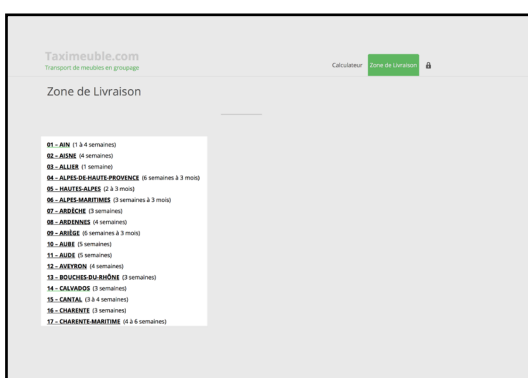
Taximeuble.com
Transport de meubles en groupage

Calculateur Zone de Livraison

Zone de Livraison

01 – AIN (1 à 4 semaines)
02 – AISNE (4 semaines)
03 – ALLIER (1 semaine)
04 – ALPES-DE-HAUTE-PROVENCE (6 semaines à 3 mois)
05 – HAUTES-ALPES (2 à 3 mois)
06 – ALPES-MARITIMES (3 semaines à 3 mois)
07 – ARDÈCHE (3 semaines)
08 – ARDENNES (4 semaines)
09 – ARIÈGE (6 semaines à 3 mois)
10 – AUBE (5 semaines)
11 – AUDE (5 semaines)
12 – AVEYRON (4 semaines)
13 – BOUCHES-DU-RHÔNE (3 semaines)
14 – CALVADOS (3 semaines)
15 – CANTAL (3 à 4 semaines)
16 – CHARENTE (3 semaines)
17 – CHARENTE-MARITIME (4 à 6 semaines)